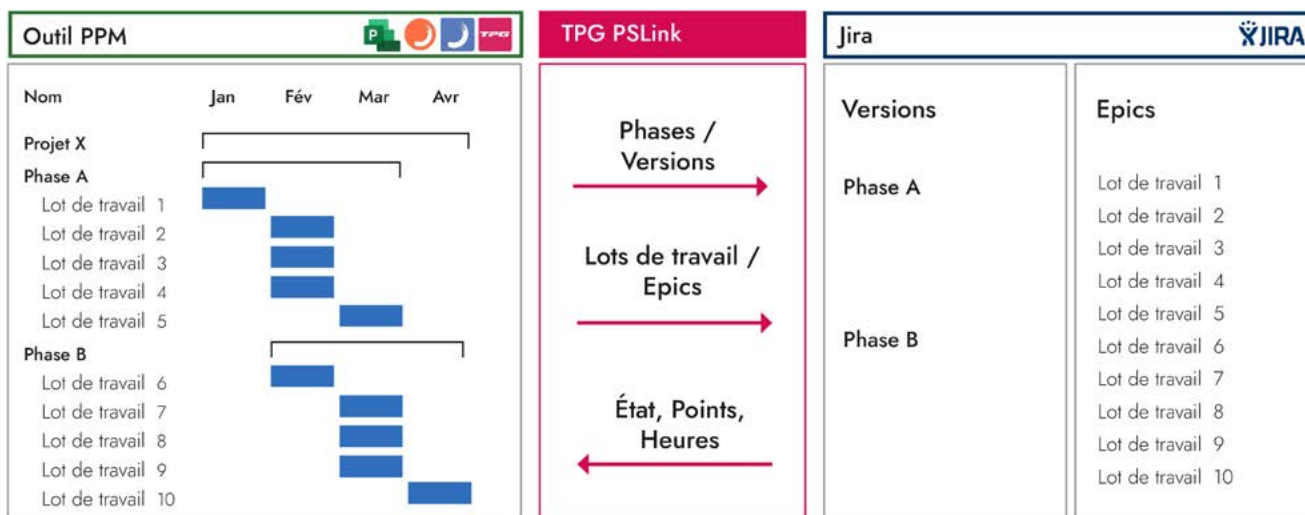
Outil PPM

P

TPG

| Nom | Jan | Fév | Mar | Avr |
|---|---|---|---|---|
| Projet X | | | | |
| Phase A | | | | |
| Lot de travail 1 | | | | |
| Lot de travail 2 | | | | |
| Lot de travail 3 | | | | |
| Lot de travail 4 | | | | |
| Lot de travail 5 | | | | |
| Phase B | | | | |
| Lot de travail 6 | | | | |
| Lot de travail 7 | | | | |
| Lot de travail 8 | | | | |
| Lot de travail 9 | | | | |
| Lot de travail 10 | | | | |

TPG PSLink

Phases / Versions

Lots de travail / Epics

État, Points, Heures

Jira

JIRA

Versions

Phase A

Phase B

Epics

Lot de travail 1
Lot de travail 2
Lot de travail 3
Lot de travail 4
Lot de travail 5
Lot de travail 6
Lot de travail 7
Lot de travail 8
Lot de travail 9
Lot de travail 10